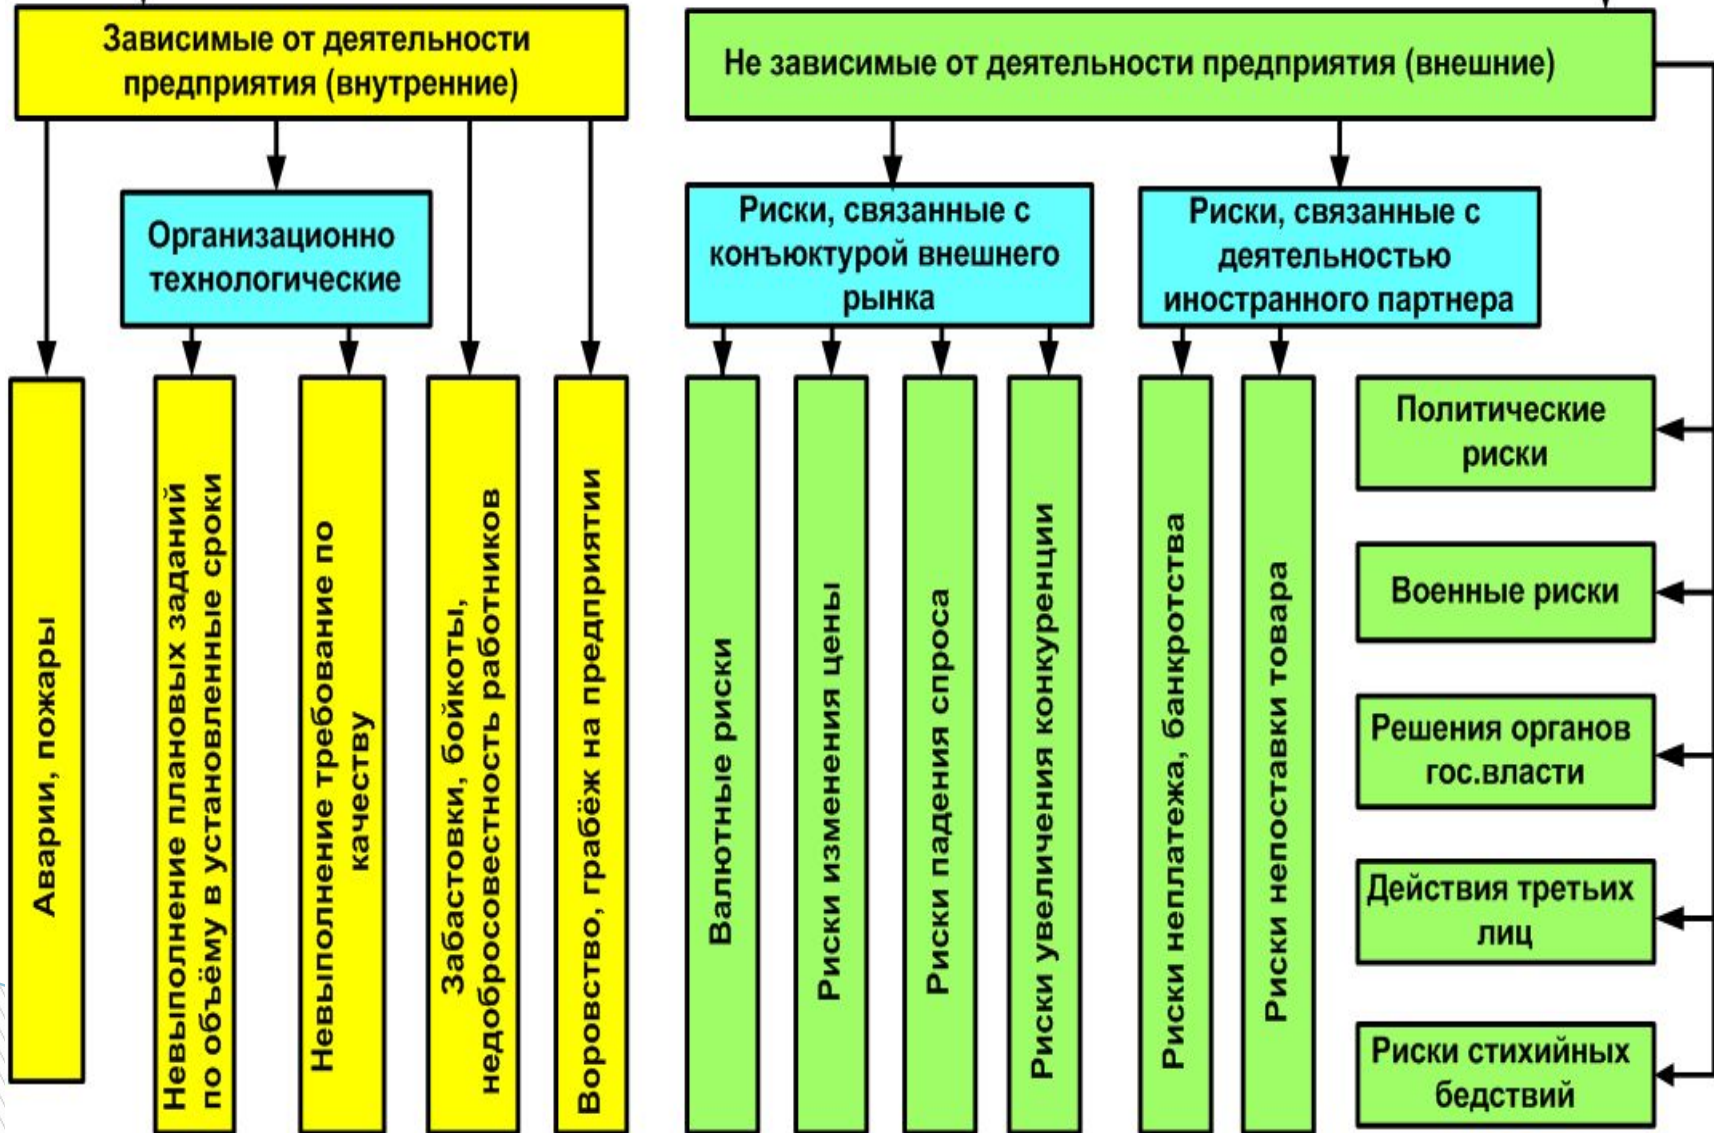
Зависимые от деятельности предприятия (внутренние)

Организационно технологические

Аварии, пожары

Невыполнение плановых заданий по объёму в установленные сроки

Невыполнение требование по качеству

Забастовки, бойкоты, недобросовестность работников

Воровство, грабёж на предприятии

Не зависимые от деятельности предприятия (внешние)

Риски, связанные с конъюктурой внешнего рынка

Риски, связанные с деятельностью иностранного партнера

Валютные риски

Риски изменения цены

Риски падения спроса

Риски увеличения конкуренции

Риски неплатежа, банкротства

Риски непоставки товара

Политические риски

Военные риски

Решения органов гос.власти

Действия третьих лиц

Риски стихийных бедствий